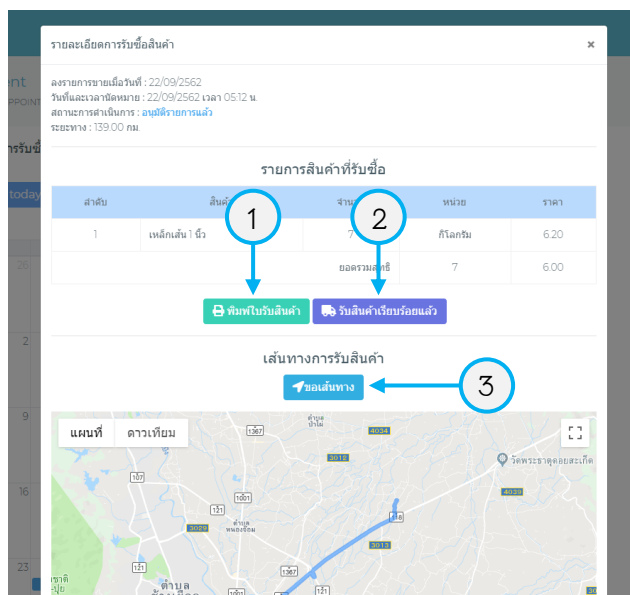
รายละเอียดการรับซื้อสินค้า ×

ลงรายการขายเมื่อวันที่ : 22/09/2562
วันที่และเวลานัดหมาย : 22/09/2562 เวลา 05:12 น.
สถานะการดำเนินการ : อนุมัติรายการแล้ว
ระยะทาง : 139.00 กม.

รายการสินค้าที่รับซื้อ

| ลำดับ | สินค้า | จำนวน | หน่วย | ราคา |
|---|---|---|---|---|
| 1 | เหล็กเส้น 1 นิ้ว | 7 | กิโลกรัม | 6.20 |
| | | ยอดรวมสุทธิ | 7 | 6.00 |

1

2

พิมพ์ใบรับสินค้า

รับสินค้าเรียบร้อยแล้ว

เส้นทางการรับสินค้า

ขอเส้นทาง

3

แผนที่ ดาวเทียม

4034

3012

วัดพระธาตุดอยสะเก็ด

4029

1367

3013

1317

3029

ตำบล

1367

ent

POINT

ารับซื้

today

26

2

9

16

23